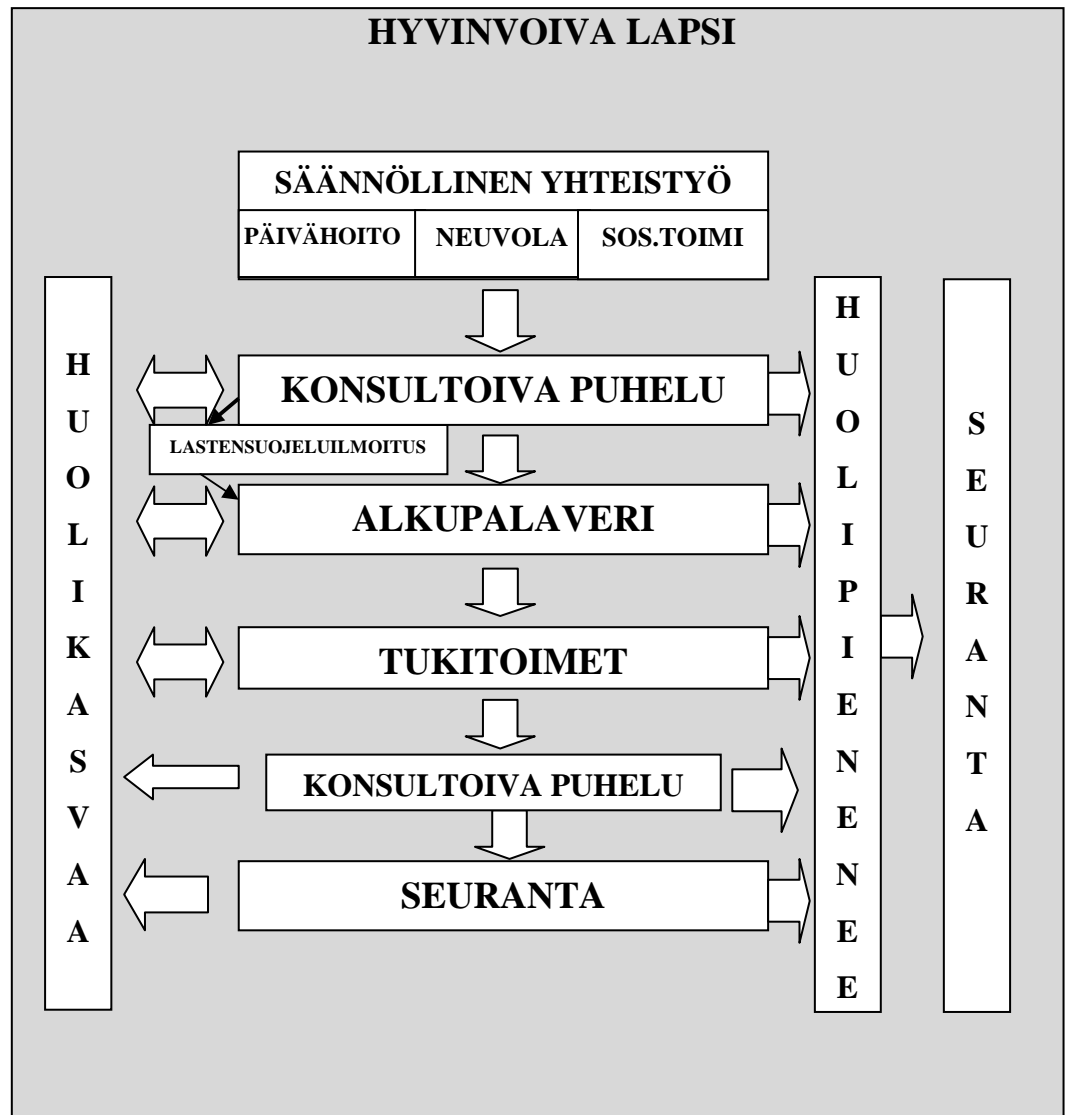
HYVINVOIVA LAPSI

SÄÄNNÖLLINEN YHTEISTYÖ

PÄIVÄHOITO NEUVOLA SOS.TOIMI

HUOLIKASVAA

KONSULTOIVA PUHELU

LASTENSUOJELUILMOITUS

ALKUPALAVERI

TUKITOIMET

KONSULTOIVA PUHELU

SEURANTA

HUOLIPIENENEE

SEURANTA